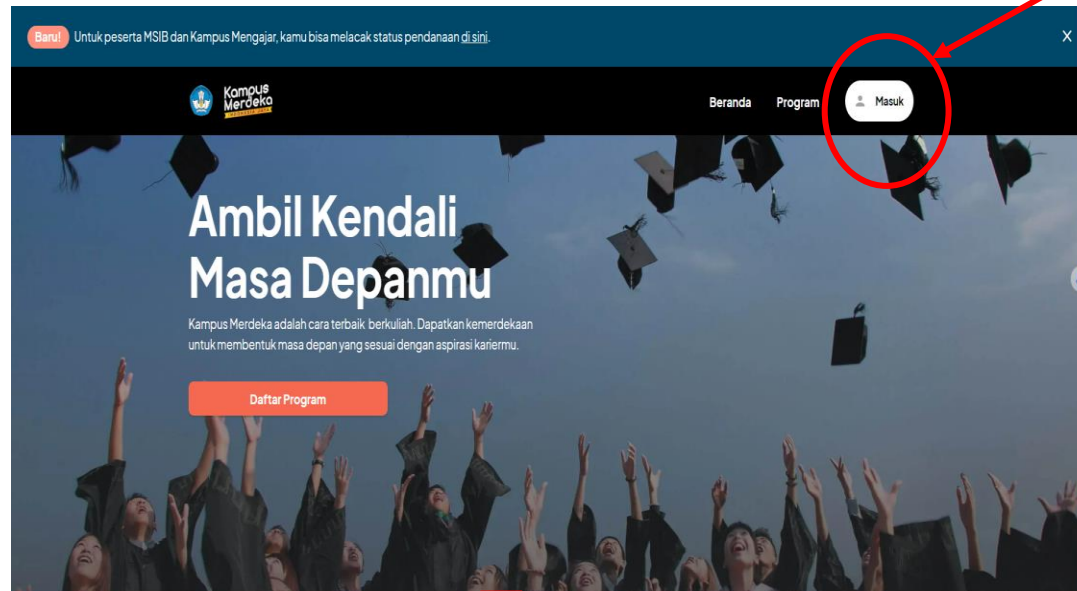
Baru! Untuk peserta MSIB dan Kampus Mengajar, kamu bisa melacak status pendanaan di sini.

X

Kampus Merdeka

Beranda Program Masuk

Ambil Kendali Masa Depanmu

Kampus Merdeka adalah cara terbaik berkuliah. Dapatkan kemerdekaan untuk membentuk masa depan yang sesuai dengan aspirasi kariermu.

Daftar Program